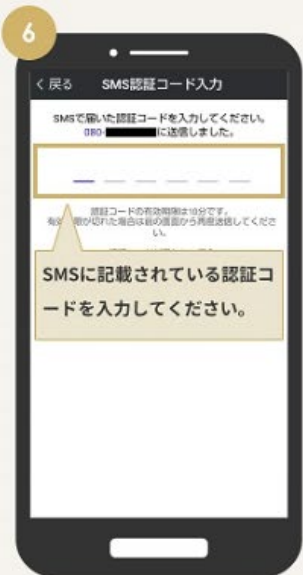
6

く 戻る SMS認証コード入力

SMSで届いた認証コードを入力してください。
080-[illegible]に送信しました。

認証コードの有効期限は10分です。
有効期限が切れた場合は前の画面から再度送信してください。

SMSに記載されている認証コードを入力してください。